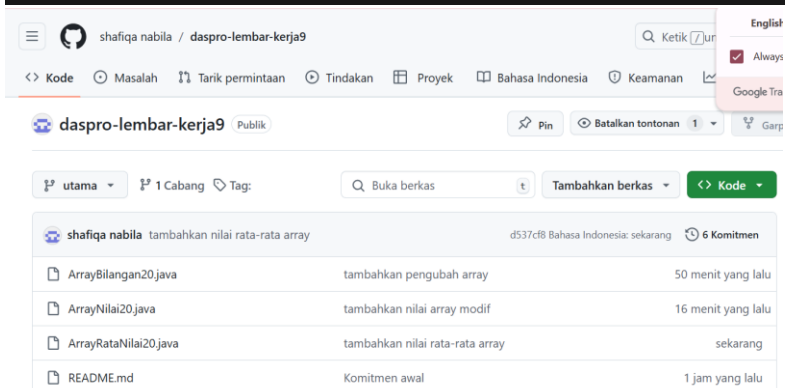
shafiqa nabila / daspro-lembar-kerja9

Q Ketik [/] ur

English

Always

Google Tra

<> Kode Masalah Tarik permintaan Tindakan Proyek Bahasa Indonesia Keamanan

daspro-lembar-kerja9 Publik

Pin Batalkan tontonan 1 Garp

utama 1 Cabang Tag:

Q Buka berkas t Tambahkan berkas <> Kode

shafiqa nabila tambahkan nilai rata-rata array d537cf8 Bahasa Indonesia: sekarang 6 Komitmen

| | | |
|---|---|---|
| ArrayBilangan20.java | tambahkan pengubah array | 50 menit yang lalu |
| ArrayNilai20.java | tambahkan nilai array modif | 16 menit yang lalu |
| ArrayRataNilai20.java | tambahkan nilai rata-rata array | sekarang |
| README.md | Komitmen awal | 1 jam yang lalu |